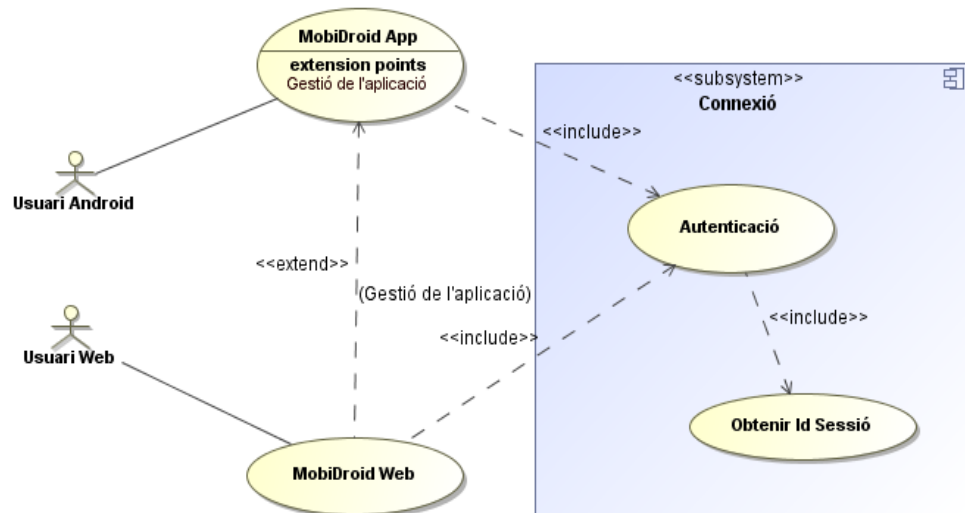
MobiDroid App

extension points

Gestió de l'aplicació

<<subsystem>>

Connexió

<<include>>

Usuari Android

Autenticació

<<extend>>

(Gestió de l'aplicació)

<<include>>

<<include>>

Usuari Web

Obtenir Id Sessió

MobiDroid Web